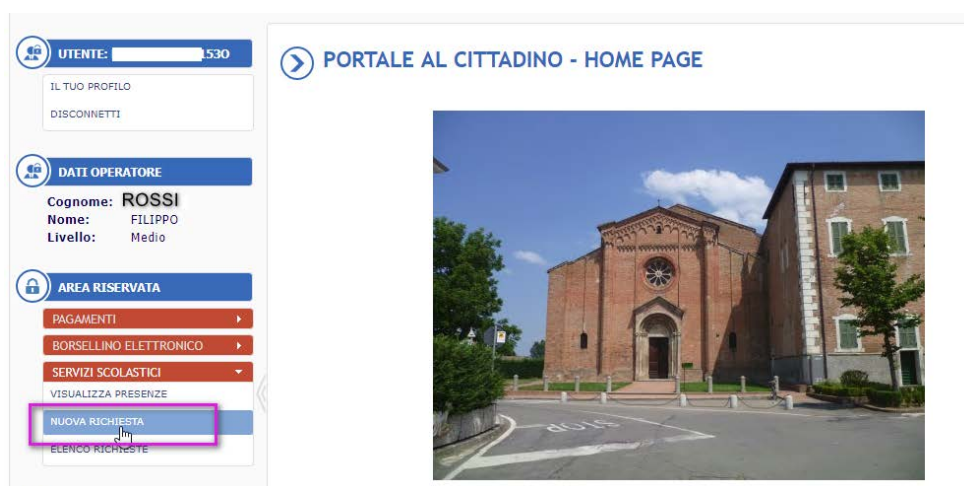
UTENTE: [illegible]530

IL TUO PROFILO

DISCONNETTI

DATI OPERATORE

Cognome: ROSSI
Nome: FILIPPO
Livello: Medio

AREA RISERVATA

PAGAMENTI

BORSELLINO ELETTRONICO

SERVIZI SCOLASTICI

VISUALIZZA PRESENZE

NUOVA RICHIESTA

ELENCO RICHIESTE

PORTALE AL CITTADINO - HOME PAGE

STOP